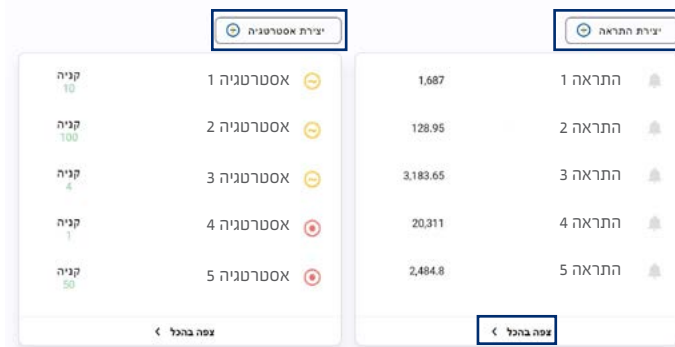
יצירת התראה

התראה 1 1,687

התראה 2 128.95

התראה 3 3,183.65

התראה 4 20,311

התראה 5 2,484.8

צפה בהכל

יצירת אסטרטגיה

אסטרטגיה 1 קניה 10

אסטרטגיה 2 קניה 100

אסטרטגיה 3 קניה 4

אסטרטגיה 4 קניה 1

אסטרטגיה 5 קניה 50

צפה בהכל